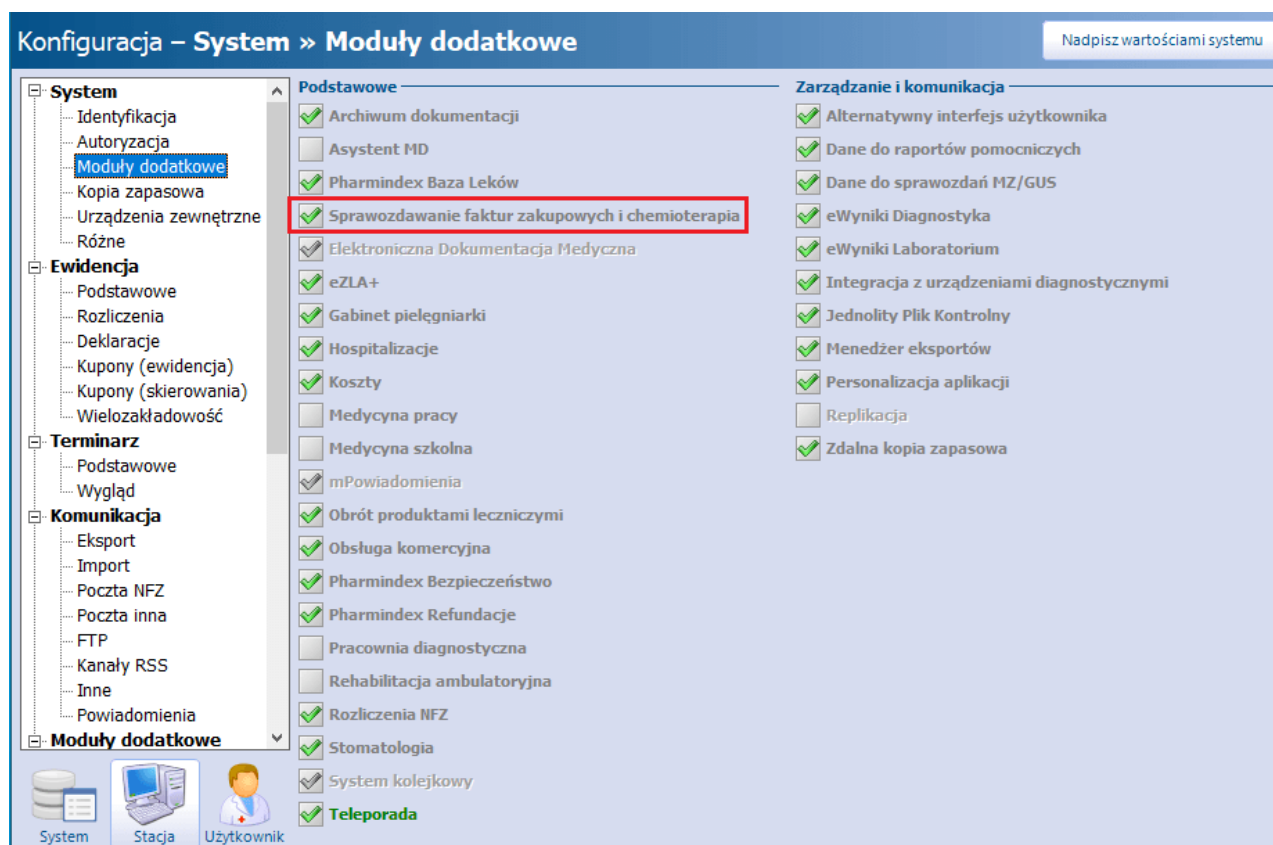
Konfiguracja – System » Moduły dodatkowe

Nadpisz wartościami systemu

System
Identyfikacja
Autoryzacja
Moduły dodatkowe
Kopia zapasowa
Urządzenia zewnętrzne
Różne
Ewidencja
Podstawowe
Rozliczenia
Deklaracje
Kupony (ewidencja)
Kupony (skierowania)
Wielozakładowość
Terminarz
Podstawowe
Wygląd
Komunikacja
Eksport
Import
Poczta NFZ
Poczta inna
FTP
Kanały RSS
Inne
Powiadomienia
Moduły dodatkowe

System
Stacja
Użytkownik

Podstawowe
Archiwum dokumentacji
Asystent MD
Pharmindex Baza Leków
Sprawozdawanie faktur zakupowych i chemioterapia
Elektroniczna Dokumentacja Medyczna
eZLA+
Gabinet pielęgniarki
Hospitalizacje
Koszty
Medycyna pracy
Medycyna szkolna
mPowiadomienia
Obrót produktami leczniczymi
Obsługa komercyjna
Pharmindex Bezpieczeństwo
Pharmindex Refundacje
Pracownia diagnostyczna
Rehabilitacja ambulatoryjna
Rozliczenia NFZ
Stomatologia
System kolejkowy
Teleporada

Zarządzanie i komunikacja
Alternatywny interfejs użytkownika
Dane do raportów pomocniczych
Dane do sprawozdań MZ/GUS
eWyniki Diagnostyka
eWyniki Laboratorium
Integracja z urządzeniami diagnostycznymi
Jednolity Plik Kontrolny
Menedżer eksportów
Personalizacja aplikacji
Replikacja
Zdalna kopia zapasowa